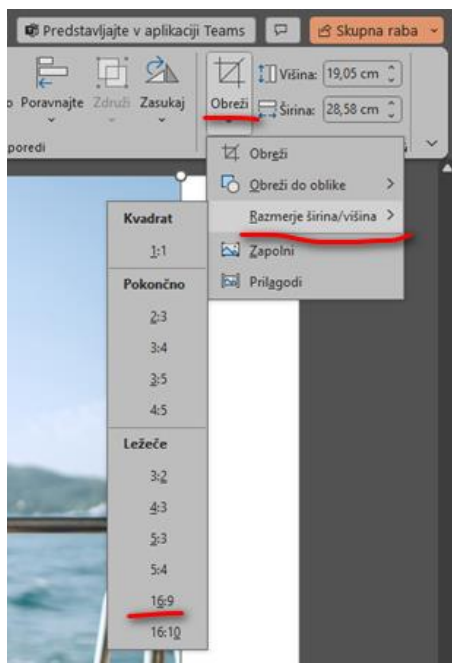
Predstavljajte v aplikaciji Teams

Skupna raba

o Poravnajte Združi Zasukaj

Obreži

Višina: 19,05 cm

Širina: 28,58 cm

poredi

Obreži

Obreži do oblike

Razmerje širina/višina

Zapolni

Prilagodi

Kvadrat

1:1

Pokončno

2:3

3:4

3:5

4:5

Ležeče

3:2

4:3

5:3

5:4

16:9

16:10